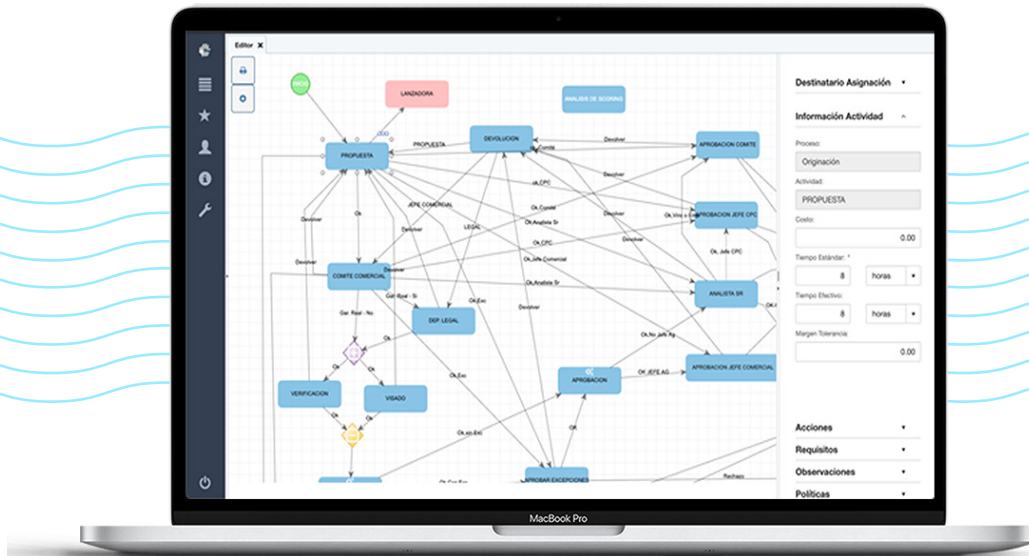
Editor ✕

INICIO

LANZADORA

ANALISIS DE SCORING

PROPUESTA

DEVOLUCION

APROBACION COMITE

APROBACION JEFE CPC

COMITE COMERCIAL

DEP. LEGAL

ANALISTA SR

APROBACION JEFE COMERCIAL

APROBACION

VERIFICACION

VISADO

APROBAR EXCEPCIONES

PROPUESTA
Devolver
Comite
Ok.CPC
Devolver
JEFE COMERCIAL
Ok.Comite
Ok.Analista Sr
LEGAL
Ok.CPC
Ok.Jefe Comercial
Ok.Analista Sr
Ok.Vbo y Comite
Ok. Jefe CPC
Devolver
Ok
Ger. Real - Si
Ger. Real - No
Ok.Exo
Ok.No Jefe Ag.
Ok. JEFE AG.
Ok.Exo
Ok
Ok.sin.Exo
Rechazo

Destinatario Asignación

Información Actividad

Proceso:
Originación

Actividad:
PROPUESTA

Costo:
0.00

Tiempo Estándar: *
8 horas

Tiempo Efectivo:
8 horas

Margen Tolerancia:
0.00

Acciones

Requisitos

Observaciones

Políticas

MacBook Pro